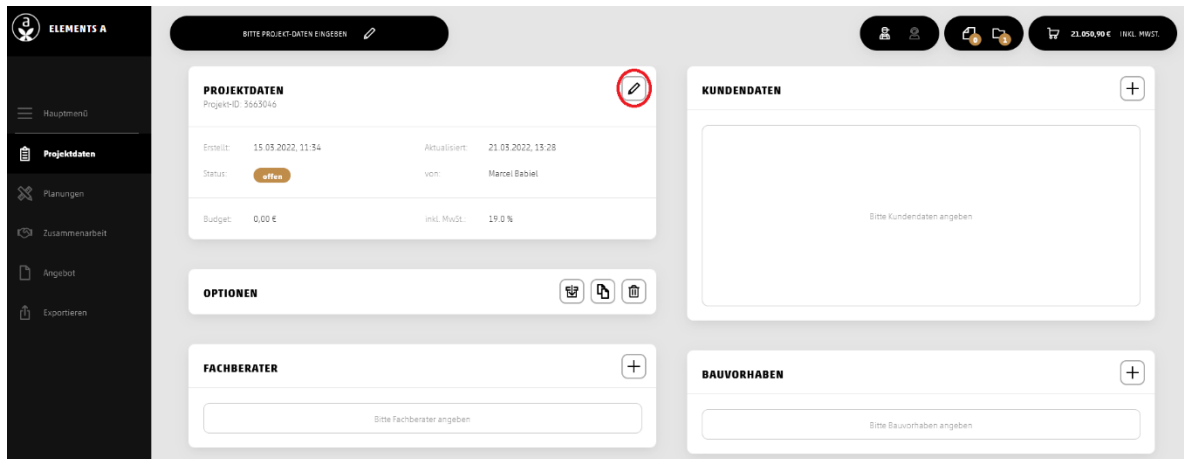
ELEMENTS A

BITTE PROJEKT-DATEN EINGEBEN

0 1

21.050,90 € INKL. MWST.

Hauptmenü

Projektdaten

Planungen

Zusammenarbeit

Angebot

Exportieren

PROJEKTDATEN
Projekt-ID: 3663046

Erstellt: 15.03.2022, 11:34
Aktualisiert: 21.03.2022, 13:28
Status: offen
von: Marcel Babiel

Budget: 0,00 €
inkl. MwSt.: 19.0 %

OPTIONEN

FACHBERATER

Bitte Fachberater angeben

KUNDENDATEN

Bitte Kundendaten angeben

BAUVORHABEN

Bitte Bauvorhaben angeben